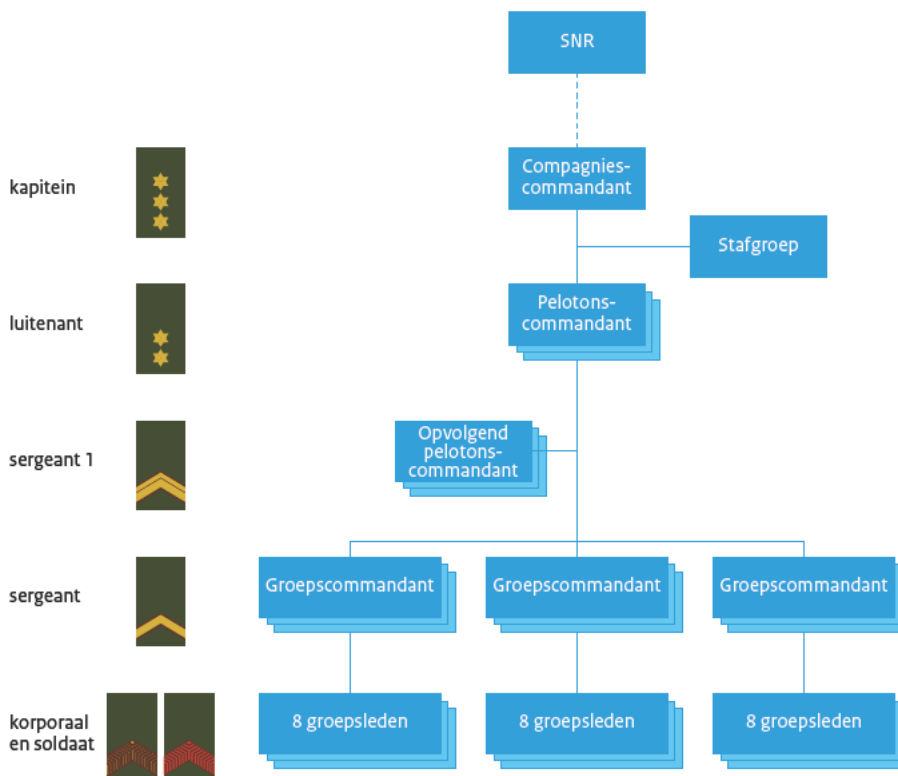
SNR

kapitein

Compagniescommandant

Stafgroep

luitenant

Pelotonscommandant

sergeant 1

Opvolgend pelotonscommandant

sergeant

Groepscommandant

Groepscommandant

Groepscommandant

korporaal en soldaat

8 groepsleden

8 groepsleden

8 groepsleden